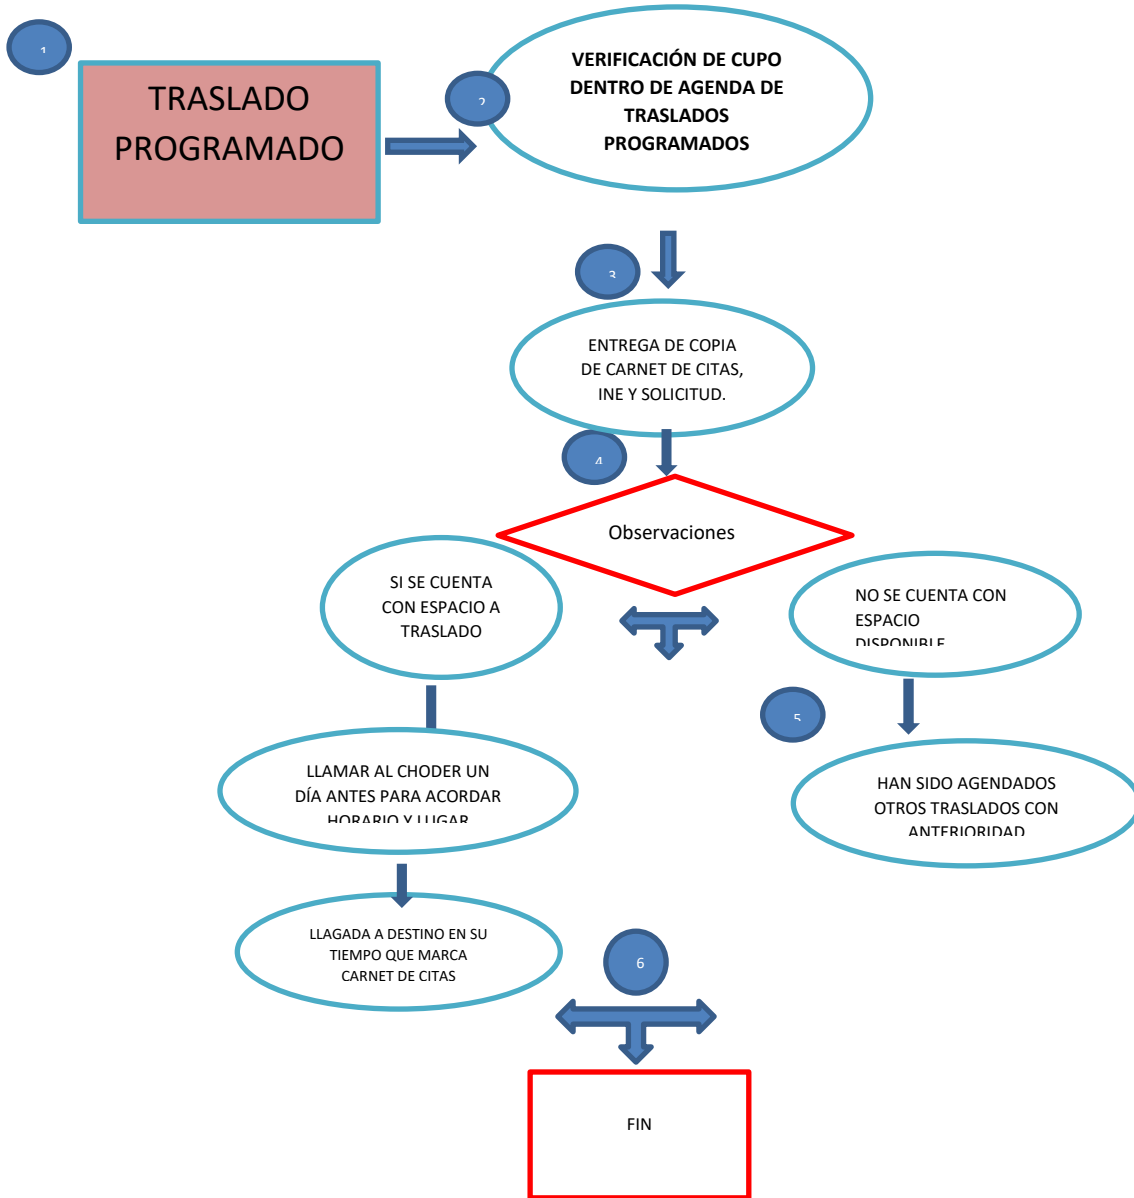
1

TRASLADO PROGRAMADO

2

VERIFICACIÓN DE CUPO DENTRO DE AGENDA DE TRASLADOS PROGRAMADOS

3

ENTREGA DE COPIA DE CARNET DE CITAS, INE Y SOLICITUD.

4

Observaciones

SI SE CUENTA CON ESPACIO A TRASLADO

NO SE CUENTA CON ESPACIO DISPONIBLE

5

LLAMAR AL CHODER UN DÍA ANTES PARA ACORDAR HORARIO Y LUGAR

HAN SIDO AGENDADOS OTROS TRASLADOS CON ANTERIORIDAD

LLAGADA A DESTINO EN SU TIEMPO QUE MARCA CARNET DE CITAS

6

FIN